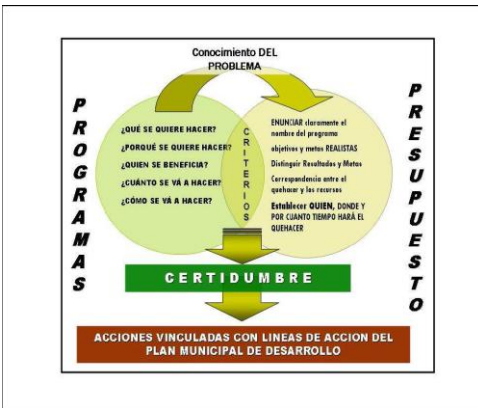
Conocimiento DEL PROBLEMA

P R O G R A M A S

¿QUÉ SE QUIERE HACER?

¿PORQUÉ SE QUIERE HACER?

¿QUIEN SE BENEFICIA?

¿CUÁNTO SE VÁ A HACER?

¿CÓMO SE VÁ A HACER?

C R I T E R I O S

ENUNCIAR claramente el nombre del programa

objetivos y metas REALISTAS

Distinguir Resultados y Metas

Correspondencia entre el quehacer y los recursos

Establecer QUIEN, DONDE Y POR CUANTO TIEMPO HARÁ EL QUEHACER

P R E S U P U E S T O

CERTIDUMBRE

ACCIONES VINCULADAS CON LINEAS DE ACCION DEL PLAN MUNICIPAL DE DESARROLLO